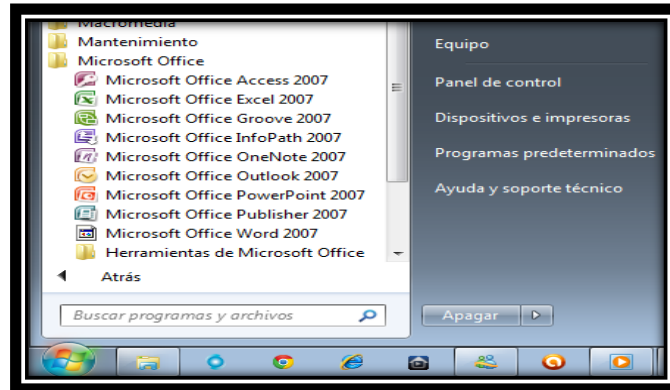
Macromedia
Mantenimiento
Microsoft Office
Microsoft Office Access 2007
Microsoft Office Excel 2007
Microsoft Office Groove 2007
Microsoft Office InfoPath 2007
Microsoft Office OneNote 2007
Microsoft Office Outlook 2007
Microsoft Office PowerPoint 2007
Microsoft Office Publisher 2007
Microsoft Office Word 2007
Herramientas de Microsoft Office
Atrás
Buscar programas y archivos

Equipo
Panel de control
Dispositivos e impresoras
Programas predeterminados
Ayuda y soporte técnico

Apagar